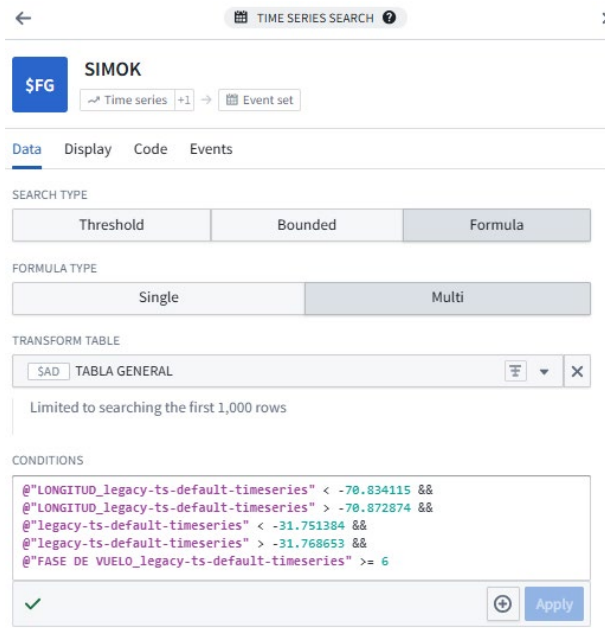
TIME SERIES SEARCH

$FG SIMOK

Time series +1 → Event set

Data Display Code Events

SEARCH TYPE

Threshold | Bounded | Formula

FORMULA TYPE

Single | Multi

TRANSFORM TABLE

$AD TABLA GENERAL

Limited to searching the first 1,000 rows

CONDITIONS

@"LONGITUD_legacy-ts-default-timeseries" < -70.834115 &&
@"LONGITUD_legacy-ts-default-timeseries" > -70.872874 &&
@"legacy-ts-default-timeseries" < -31.751384 &&
@"legacy-ts-default-timeseries" > -31.768653 &&
@"FASE DE VUELO_legacy-ts-default-timeseries" >= 6

Apply